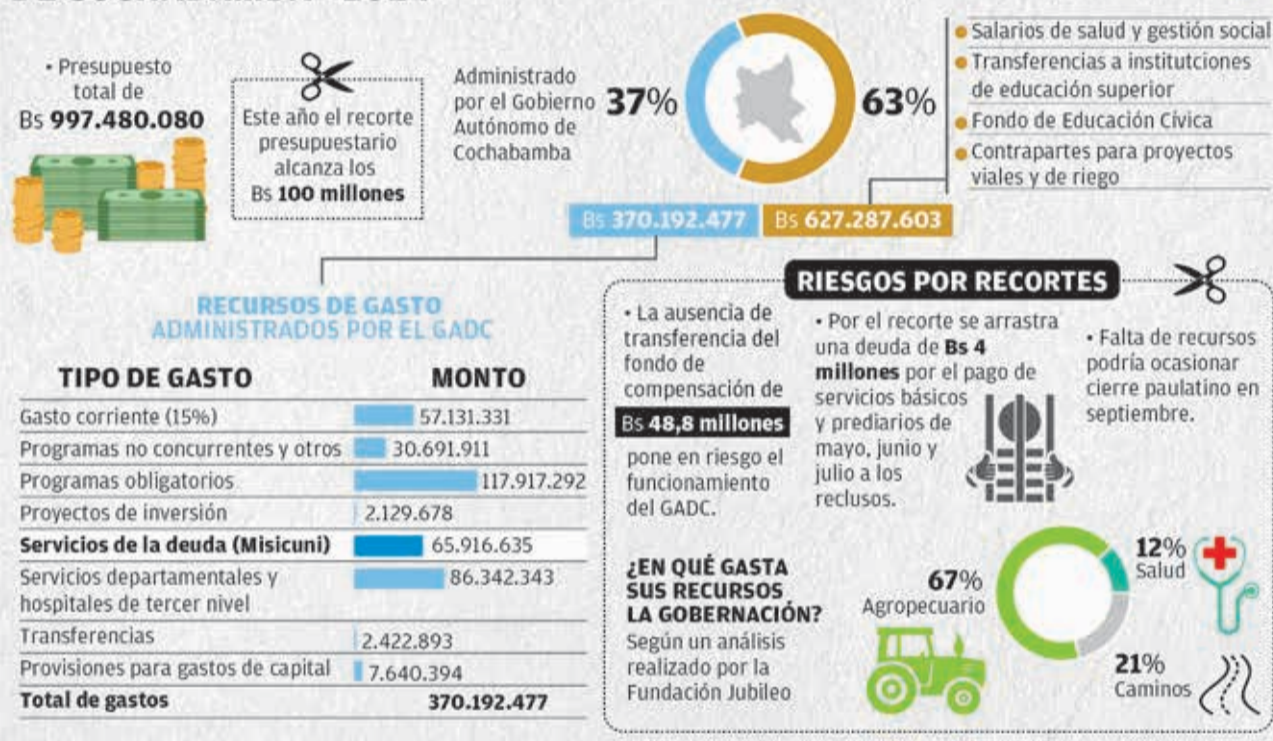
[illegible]

• Presupuesto total de Bs **997.480.080**

Este año el recorte presupuestario alcanza los Bs **100 millones**

Administrado por el Gobierno Autónomo de Cochabamba **37%** **63%**

• Salarios de salud y gestión social
• Transferencias a institutciones de educación superior
• Fondo de Educación Cívica
• Contrapartes para proyectos viales y de riego

Bs 370.192.477 Bs 627.287.603

RECURSOS DE GASTO ADMINISTRADOS POR EL GADC

| TIPO DE GASTO | MONTO |
|---|---|
| Gasto corriente (15%) | 57.131.331 |
| Programas no concurrentes y otros | 30.691.911 |
| Programas obligatorios | 117.917.292 |
| Proyectos de inversión | 2.129.678 |
| **Servicios de la deuda (Misicuni)** | 65.916.635 |
| Servicios departamentales y hospitales de tercer nivel | 86.342.343 |
| Transferencias | 2.422.893 |
| Provisiones para gastos de capital | 7.640.394 |
| **Total de gastos** | **370.192.477** |

RIESGOS POR RECORTES

• La ausencia de transferencia del fondo de compensación de Bs **48,8 millones** pone en riesgo el funcionamiento del GADC.

• Por el recorte se arrastra una deuda de **Bs 4 millones** por el pago de servicios básicos y prediarios de mayo, junio y julio a los reclusos.

• Falta de recursos podría ocasionar cierre paulatino en septiembre.

¿EN QUÉ GASTA SUS RECURSOS LA GOBERNACIÓN?
Según un análisis realizado por la Fundación Jubileo

67% Agropecuario
12% Salud
21% Caminos